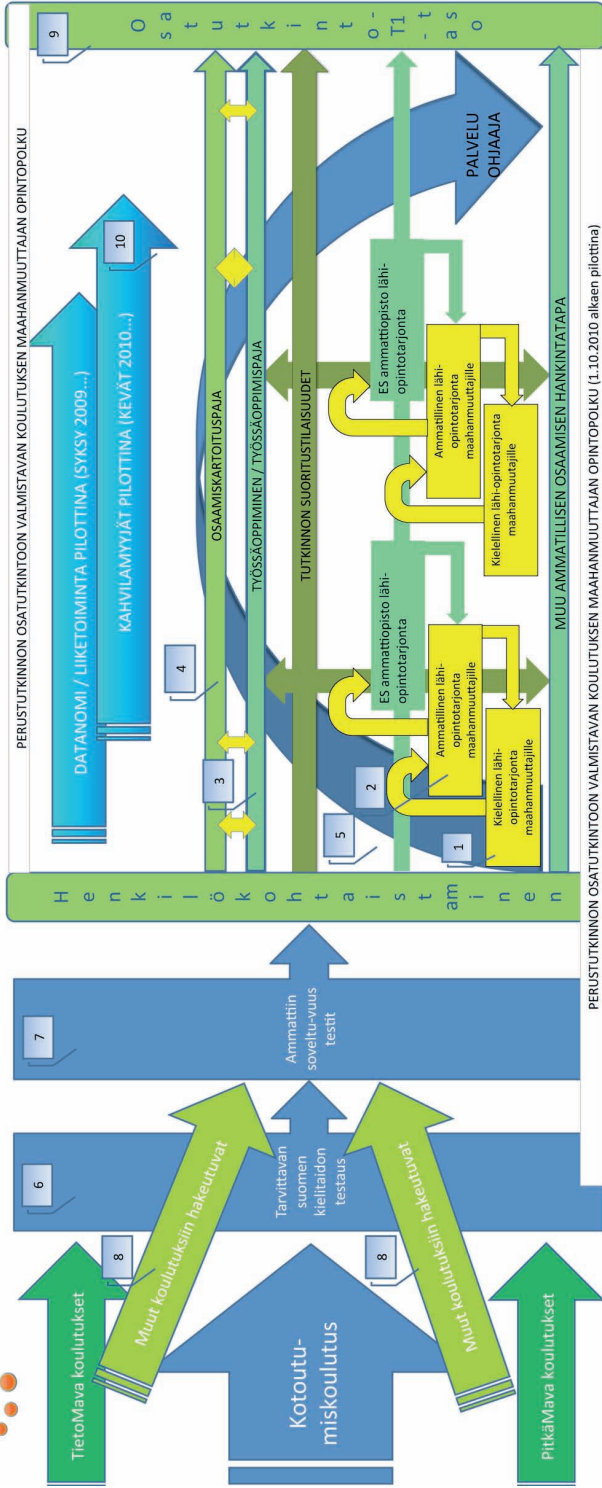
PERUSTUTKINNON OSATUTKINTOON VALMISTAVAN KOULUTUKSEN MAAHANMUUTTAJAN OPINTOPOLKU

9

O s a t u t k i n t o - T1 - t a s o

DATANOMI / LIIKETOIMINTA PILOTTINA (SYKSY 2009...)

KAHVILAMYYJÄT PILOTTINA (KEVÄT 2010...)

10

PALVELU OHJAAJA

4

OSAAMISKARTOITUSPAJA

3

TYÖSSÄOPPIMINEN / TYÖSSÄOPPIMISPAJA

TUTKINNON SUORITUSLAISUUDET

5

2

ES ammattiopisto lähi-opintotarjonta

Ammatillinen lähi-opintotarjonta maahanmuuttajille

Kielellinen lähi-opintotarjonta maahanmuuttajille

ES ammattiopisto lähi-opintotarjonta

Ammatillinen lähi-opintotarjonta maahanmuuttajille

Kielellinen lähi-opintotarjonta maahanmuuttajille

1

MUU AMMATILLISEN OSAAMISEN HANKINTATAPA

H e n k i l ö k o h t a i s t am i n e n

7

Ammattin soveltu-vuus testit

6

Tarvittavan suomen kielitaidon testaus

8

Muut koulutuksiin hakeutuvat

8

Muut koulutuksiin hakeutuvat

TietoMava koulutukset

Kotoutu-miskoulutus

PitkäMava koulutukset

PERUSTUTKINNON OSATUTKINTOON VALMISTAVAN KOULUTUKSEN MAAHANMUUTTAJAN OPINTOPOLKU (1.10.2010 alkaen pilottina)